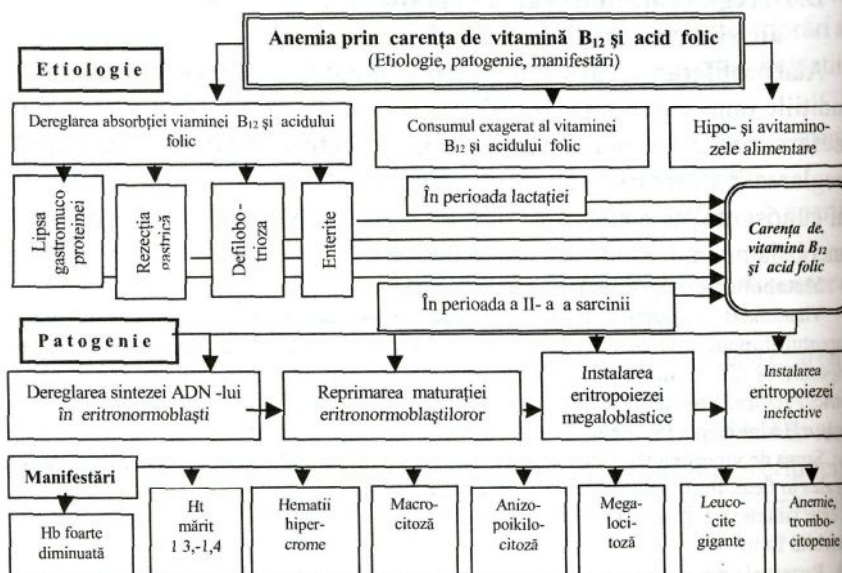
Anemia prin carența de vitamină $B_{12}$ și acid folic
(Etiologie, patogenie, manifestări)

Etiologie

Dereglarea absorbției viaminei $B_{12}$ și acidului folic

Consumul exagerat al vitaminei $B_{12}$ și acidului folic

Hipo- și avitaminozele alimentare

Lipsa gastromuco proteinei

Rezecția gastrică

Defilobotrioza

Enterite

În perioada lactației

În perioada a II- a a sarcinii

Carența de. vitamina $B_{12}$ și acid folic

Patogenie

Dereglarea sintezei ADN -lui în eritronormoblaști

Reprimarea maturației eritronormoblaștiloror

Instalarea eritropoiezei megaloblastice

Instalarea eritropoiezei inefective

Manifestări

Hb foarte diminuată

Ht mărit 1 3,-1,4

Hematii hipercrome

Macrocitoză

Anizopoikilocitoză

Megalocitoză

Leuco`cite gigante

Anemie, trombocitopenie